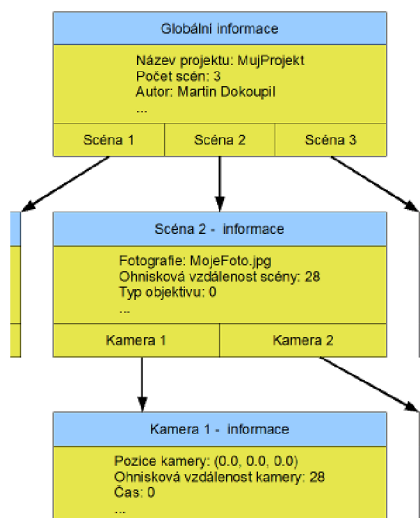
Globální informace

Název projektu: MujProjekt
Počet scén: 3
Autor: Martin Dokoupil
...

Scéna 1 | Scéna 2 | Scéna 3

Scéna 2 - informace

Fotografie: MojeFoto.jpg
Ohnisková vzdálenost scény: 28
Typ objektivu: 0
...

Kamera 1 | Kamera 2

Kamera 1 - informace

Pozice kamery: (0.0, 0.0, 0.0)
Ohnisková vzdálenost kamery: 28
Čas: 0
...